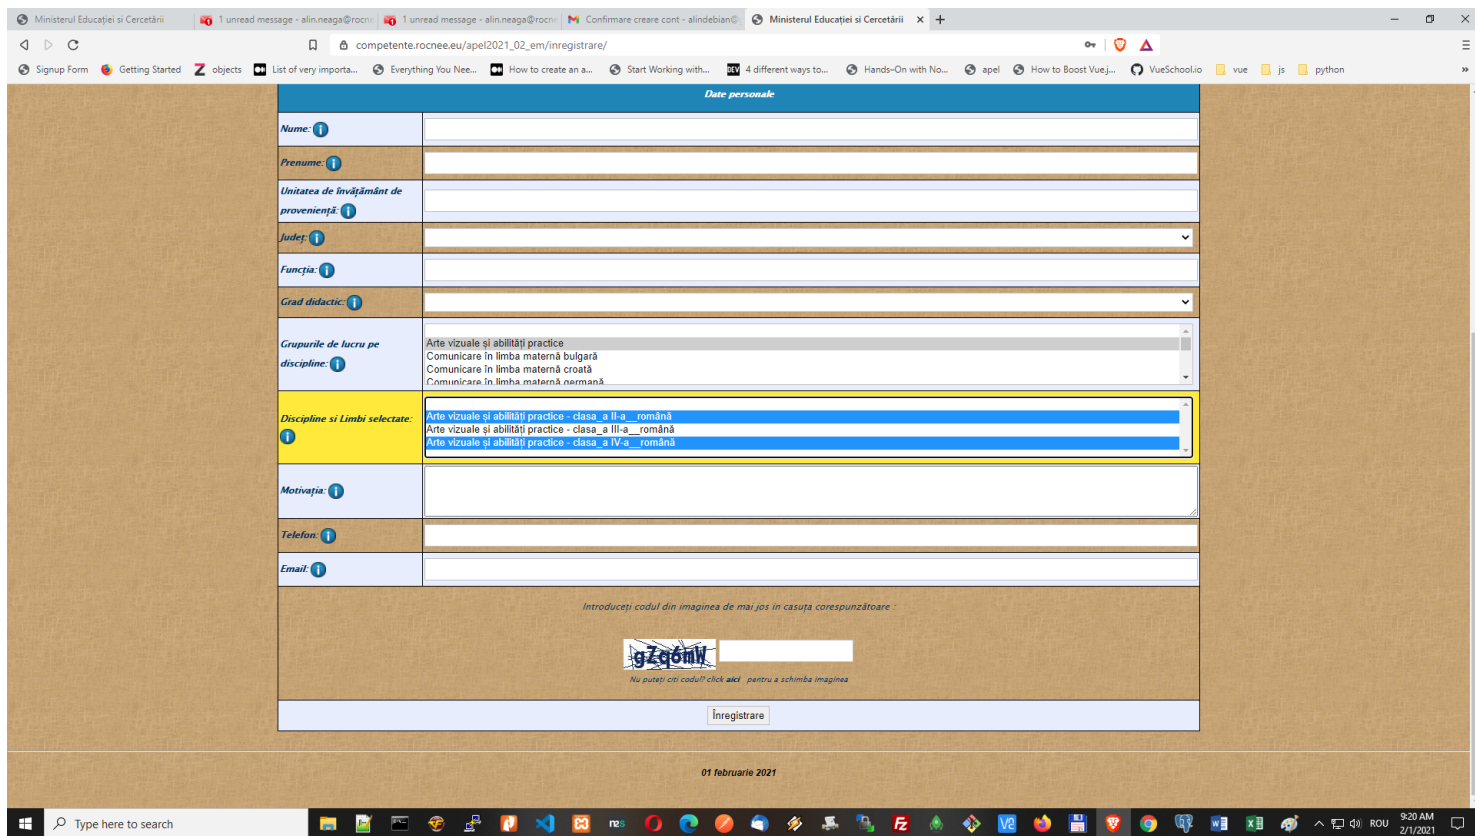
Ministerul Educației si Cercetării | 1 unread message - alin.neaga@rocne | 1 unread message - alin.neaga@rocne | Confirmare creare cont - alindebian@ | Ministerul Educației si Cercetării ×

competente.rocnee.eu/apel2021_02_em/inregistrare/

Signup Form | Getting Started | objects | List of very importa... | Everything You Nee... | How to create an a... | Start Working with... | 4 different ways to... | Hands-On with No... | apel | How to Boost Vue.j... | VueSchool.io | vue | js | python

Date personale

Nume:

Prenume:

Unitatea de învățământ de proveniență:

Județ:

Funcția:

Grad didactic:

Grupurile de lucru pe discipline:

Arte vizuale și abilități practice
Comunicare în limba maternă bulgară
Comunicare în limba maternă croată
Comunicare în limba maternă germană

Discipline si Limbi selectate:

Arte vizuale și abilități practice - clasa_a II-a__română
Arte vizuale și abilități practice - clasa_a III-a__română
Arte vizuale și abilități practice - clasa_a IV-a__română

Motivația:

Telefon:

Email:

Introduceți codul din imaginea de mai jos in casuța corespunzătoare :

gZq6mW

Nu puteți citi codul? click aici pentru a schimba imaginea

Înregistrare

01 februarie 2021

Type here to search

9:20 AM
2/1/2021
ROU